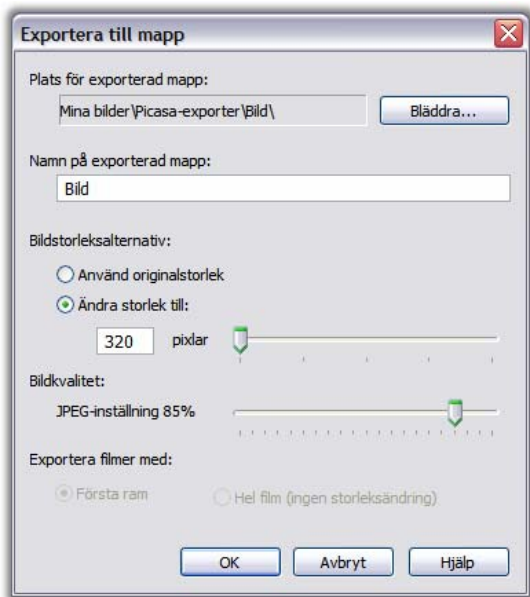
Exportera till mapp

Plats för exporterad mapp:

Mina bilder\Picasa-exporter\Bild\

Bläddra...

Namn på exporterad mapp:

Bild

Bildstorleksalternativ:

Använd originalstorlek

Ändra storlek till:

320 pixlar

Bildkvalitet:

JPEG-inställning 85%

Exportera filmer med:

Första ram

Hel film (ingen storleksändring)

OK

Avbryt

Hjälp